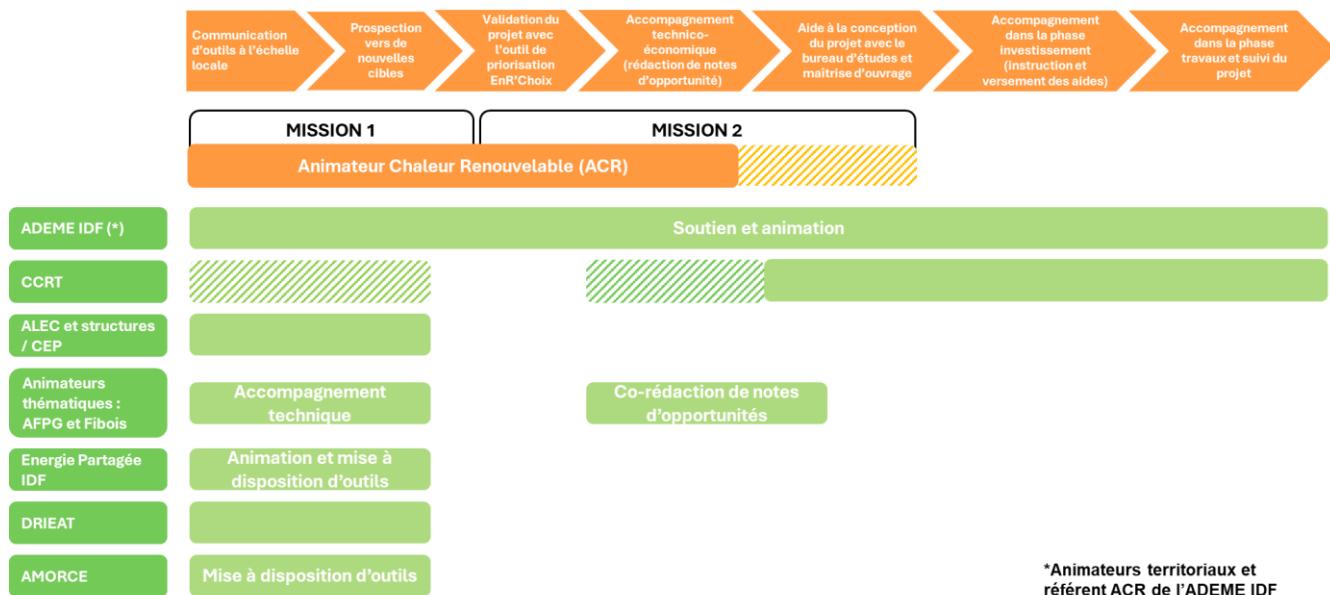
Communication d'outils à l'échelle locale

Prospection vers de nouvelles cibles

Validation du projet avec l'outil de priorisation EnR'Choix

Accompagnement technico-économique (rédaction de notes d'opportunité)

Aide à la conception du projet avec le bureau d'études et maîtrise d'ouvrage

Accompagnement dans la phase investissement (instruction et versement des aides)

Accompagnement dans la phase travaux et suivi du projet

MISSION 1

MISSION 2

Animateur Chaleur Renouvelable (ACR)

ADEME IDF (*)

Soutien et animation

CCRT

ALEC et structures / CEP

Animateurs thématiques : AFPG et Fibois

Accompagnement technique

Co-rédaction de notes d'opportunités

Energie Partagée IDF

Animation et mise à disposition d'outils

DRIEAT

AMORCE

Mise à disposition d'outils

*Animateurs territoriaux et référent ACR de l'ADEME IDF